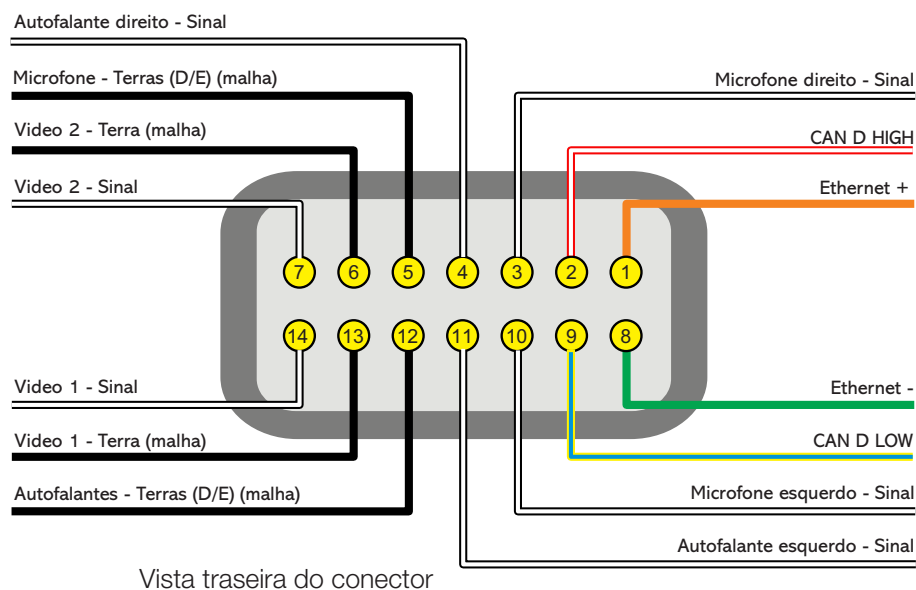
Autofalante direito - Sinal

Microfone - Terras (D/E) (malha)

Microfone direito - Sinal

Video 2 - Terra (malha)

CAN D HIGH

Video 2 - Sinal

Ethernet +

7 6 5 4 3 2 1

14 13 12 11 10 9 8

Video 1 - Sinal

Ethernet -

Video 1 - Terra (malha)

CAN D LOW

Autofalantes - Terras (D/E) (malha)

Microfone esquerdo - Sinal

Autofalante esquerdo - Sinal

Vista traseira do conector